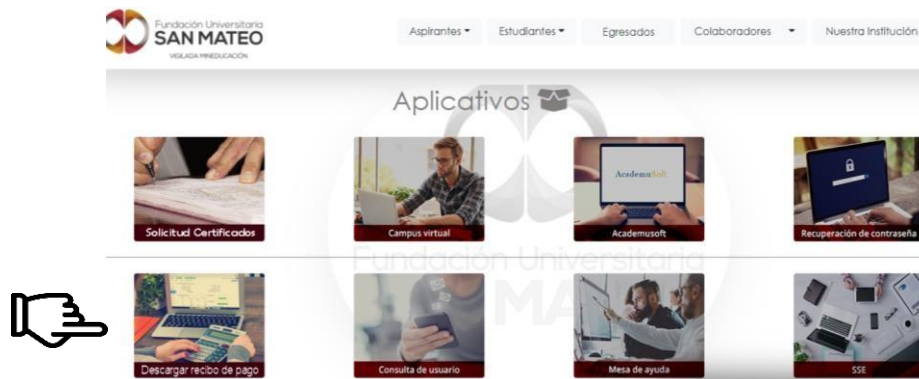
Fundación Universitaria
SAN MATEO
VIGILADA MINEDUCACIÓN

Aspirantes ▾ Estudiantes ▾ Egresados Colaboradores ▾ Nuestra Institución

Aplicativos

Solicitud Certificados

Campus virtual

AcademuSoft

Academusoft

Recuperación de contraseña

Fundación Universitaria

Descargar recibo de pago

Consulta de usuario

Mesa de ayuda

SSE